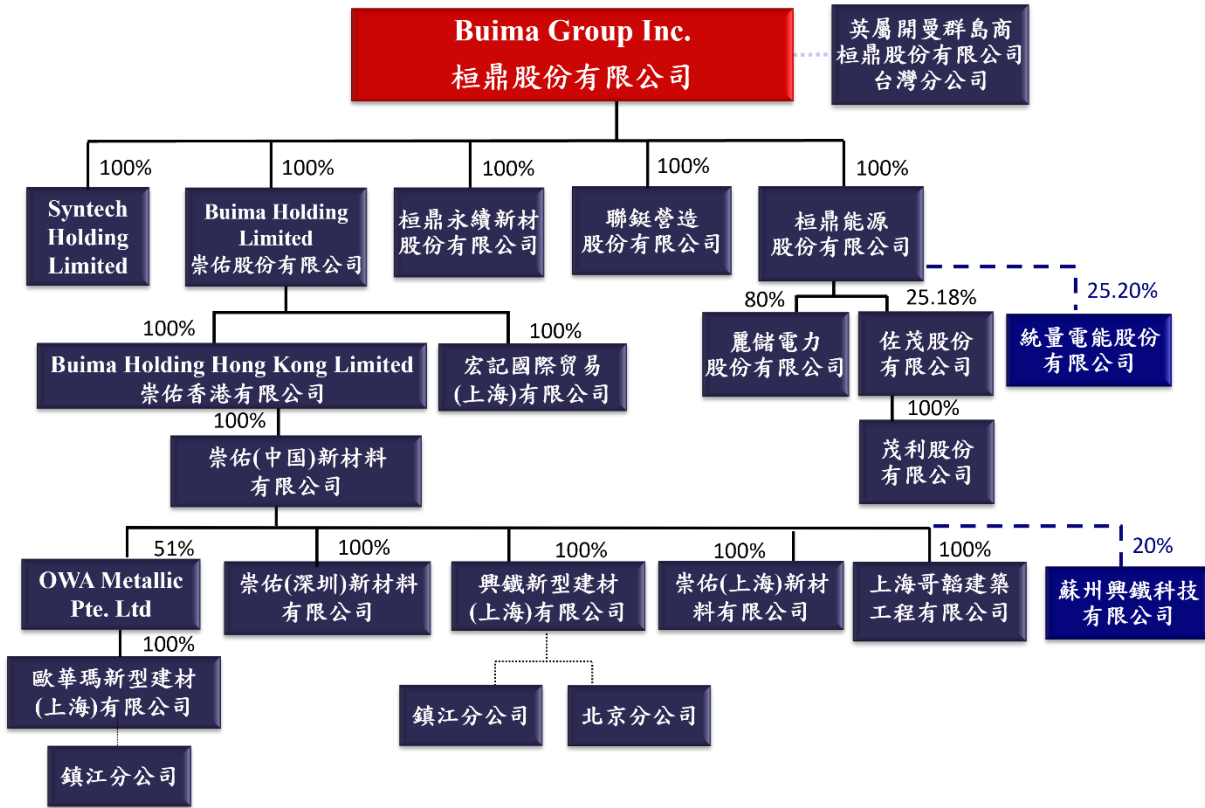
Buima Group Inc.
桓鼎股份有限公司

英屬開曼群島商
桓鼎股份有限公司
台灣分公司

100%
Syntech Holding Limited

100%
Buima Holding Limited
崇佑股份有限公司

100%
桓鼎永續新材
股份有限公司

100%
聯鋌營造
股份有限公司

100%
桓鼎能源
股份有限公司

25.20%
統量電能股份
有限公司

80%
麗儲電力
股份有限公司

25.18%
佐茂股份
有限公司

100%
茂利股份
有限公司

100%
Buima Holding Hong Kong Limited
崇佑香港有限公司

100%
宏記國際貿易
(上海)有限公司

100%
崇佑(中国)新材料
有限公司

51%
OWA Metallic Pte. Ltd

100%
歐華瑪新型建材
(上海)有限公司

鎮江分公司

100%
崇佑(深圳)新材料
有限公司

100%
興鐵新型建材
(上海)有限公司

鎮江分公司

北京分公司

100%
崇佑(上海)新材
料有限公司

100%
上海哥韜建築
工程有限公司

20%
蘇州興鐵科技
有限公司